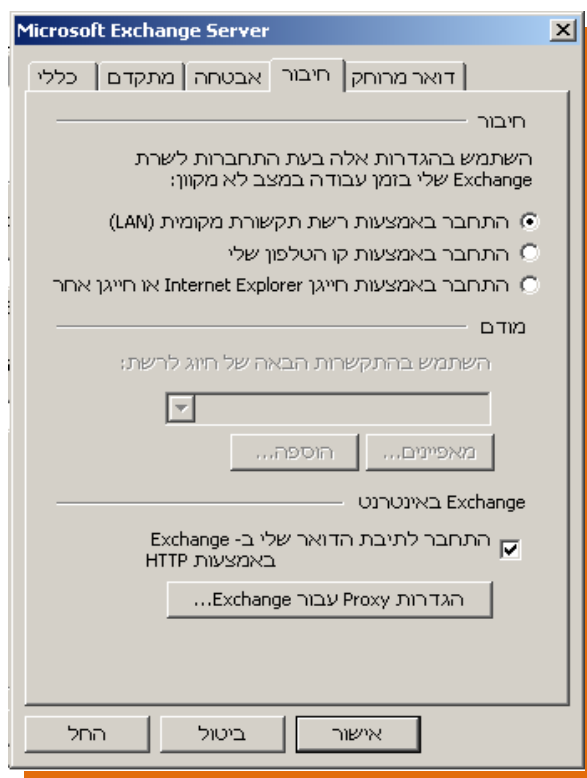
Microsoft Exchange Server

כללי | מתקדם | אבטחה | חיבור | דואר מרוחק

חיבור

השתמש בהגדרות אלה בעת התחברות לשרת Exchange שלי בזמן עבודה במצב לא מקוון:

התחבר באמצעות רשת תקשורת מקומית (LAN)

התחבר באמצעות קו הטלפון שלי

התחבר באמצעות חייגן Internet Explorer או חייגן אחר

מודם

השתמש בהתקשרות הבאה של חוג לרשת:

מאפיינים... | הוספה...

Exchange באינטרנט

התחבר לתיבת הדואר שלי ב- Exchange באמצעות HTTP

הגדרות Proxy עבור Exchange...

אישור | ביטול | החל